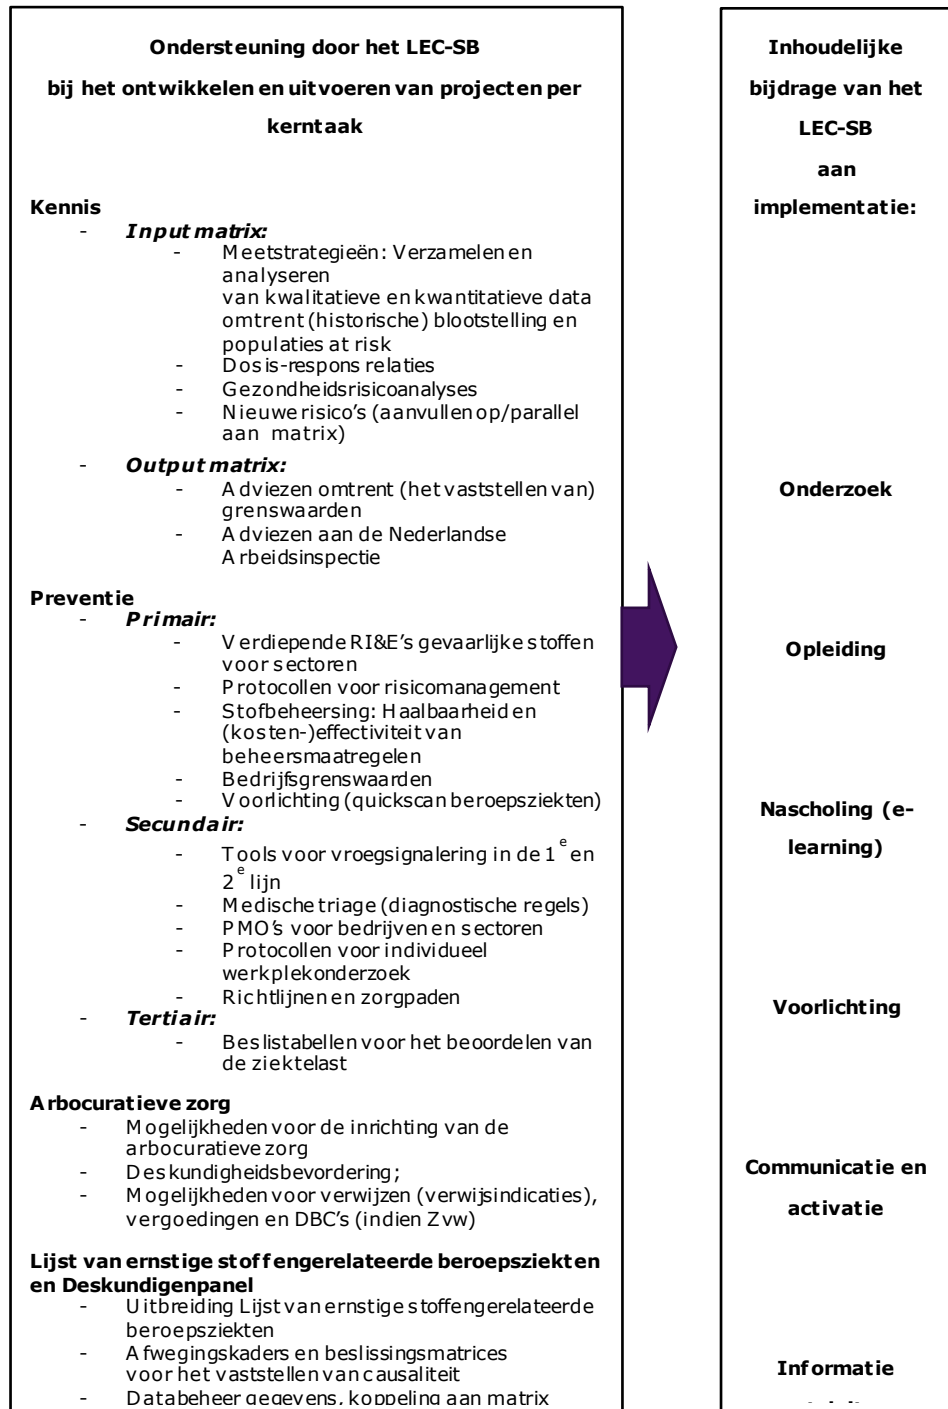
Ondersteuning door het LEC-SB

bij het ontwikkelen en uitvoeren van projecten per kerntaak

Kennis
- Input matrix:
  - Meetstrategieën: Verzamelen en analyseren van kwalitatieve en kwantitatieve data omtrent (historische) blootstelling en populaties at risk
  - Dosis-respons relaties
  - Gezondheidsrisicoanalyses
  - Nieuwe risico's (aanvullen op/parallel aan matrix)
- Output matrix:
  - Adviezen omtrent (het vaststellen van) grenswaarden
  - Adviezen aan de Nederlandse Arbeidsinspectie

Preventie
- Primair:
  - Verdiepende RI&E's gevaarlijke stoffen voor sectoren
  - Protocollen voor risicomanagement
  - Stofbeheersing: Haalbaarheid en (kosten-)effectiviteit van beheersmaatregelen
  - Bedrijfsgrenswaarden
  - Voorlichting (quickscan beroepsziekten)
- Secundair:
  - Tools voor vroegsignalering in de $1^e$ en $2^e$ lijn
  - Medische triage (diagnostische regels)
  - PMO's voor bedrijven en sectoren
  - Protocollen voor individueel werkplekonderzoek
  - Richtlijnen en zorgpaden
- Tertiair:
  - Beslistabellen voor het beoordelen van de ziektelast

Arbocuratieve zorg
- Mogelijkheden voor de inrichting van de arbocuratieve zorg
- Deskundigheidsbevordering;
- Mogelijkheden voor verwijzen (verwijsindicaties), vergoedingen en DBC's (indien Zvw)

Lijst van ernstige stoffengerelateerde beroepsziekten en Deskundigenpanel
- Uitbreiding Lijst van ernstige stoffengerelateerde beroepsziekten
- Afwegingskaders en beslissingsmatrices voor het vaststellen van causaliteit
- Databeheer gegevens, koppeling aan matrix

Inhoudelijke bijdrage van het LEC-SB aan implementatie:

Onderzoek

Opleiding

Nascholing (e-learning)

Voorlichting

Communicatie en activatie

Informatie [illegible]